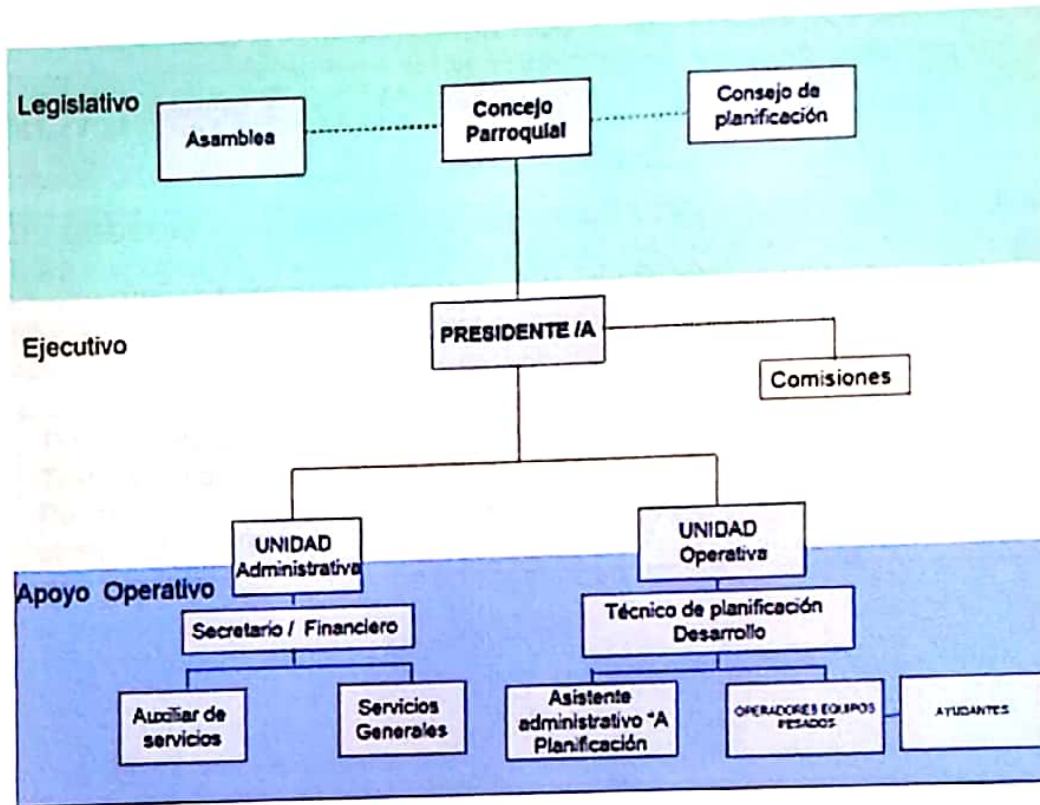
Legislativo

Asamblea

Concejo Parroquial

Consejo de planificación

Ejecutivo

PRESIDENTE /A

Comisiones

UNIDAD Administrativa

UNIDAD Operativa

Apoyo Operativo

Secretario / Financiero

Técnico de planificación Desarrollo

Auxiliar de servicios

Servicios Generales

Asistente administrativo "A Planificación

OPERADORES EQUIPOS PESADOS

AYUDANTES